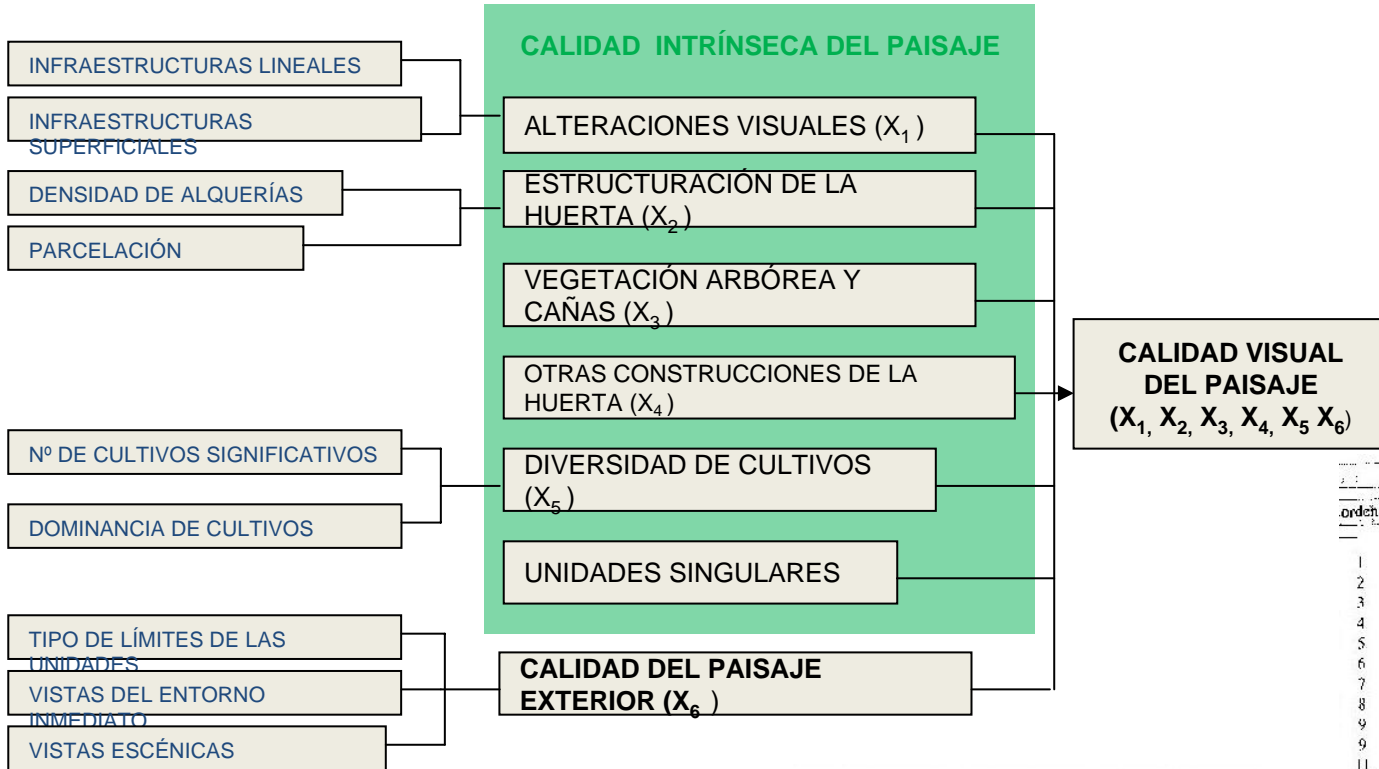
CALIDAD INTRÍNSECA DEL PAISAJE

INFRAESTRUCTURAS LINEALES

INFRAESTRUCTURAS SUPERFICIALES

ALTERACIONES VISUALES ($X_1$)

DENSIDAD DE ALQUERÍAS

PARCELACIÓN

ESTRUCTURACIÓN DE LA HUERTA ($X_2$)

VEGETACIÓN ARBÓREA Y CAÑAS ($X_3$)

OTRAS CONSTRUCCIONES DE LA HUERTA ($X_4$)

CALIDAD VISUAL DEL PAISAJE ($X_1$, $X_2$, $X_3$, $X_4$, $X_5$ $X_6$)

Nº DE CULTIVOS SIGNIFICATIVOS

DOMINANCIA DE CULTIVOS

DIVERSIDAD DE CULTIVOS ($X_5$)

UNIDADES SINGULARES

TIPO DE LÍMITES DE LAS UNIDADES

VISTAS DEL ENTORNO INMEDIATO

VISTAS ESCÉNICAS

CALIDAD DEL PAISAJE EXTERIOR ($X_6$)

orden

1
2
3
4
5
6
7
8
9
9
11